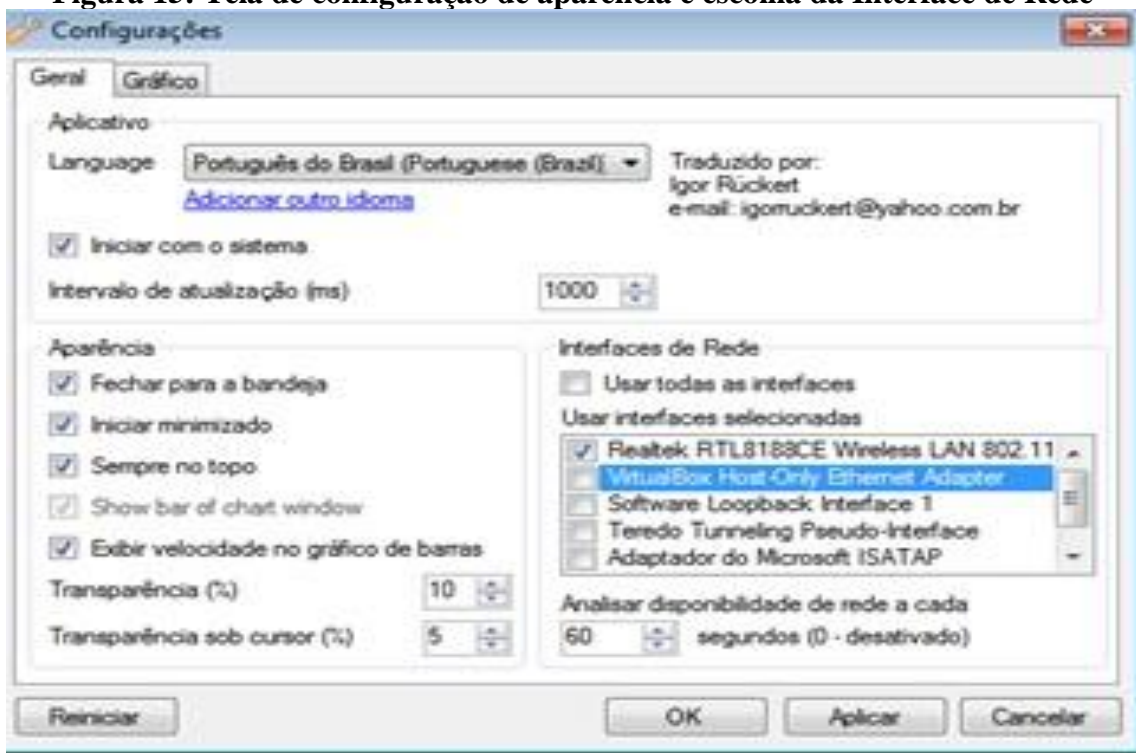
Figura 15: Tela de configuração de aparência e escolha da Interface de Rede

Configurações

Geral Gráfico

Aplicativo

Language Português do Brasil (Portuguese (Brazil))

Adicionar outro idioma

Traduzido por:
Igor Rückert
e-mail: igorruckert@yahoo.com.br

Iniciar com o sistema

Intervalo de atualização (ms) 1000

Aparência

Fechar para a bandeja

Iniciar minimizado

Sempre no topo

Show bar of chart window

Exibir velocidade no gráfico de barras

Transparência (%) 10

Transparência sob cursor (%) 5

Interfaces de Rede

Usar todas as interfaces

Usar interfaces selecionadas

Realtek RTL8188CE Wireless LAN 802.11

VirtualBox Host-Only Ethernet Adapter

Software Loopback Interface 1

Teredo Tunneling Pseudo-Interface

Adaptador do Microsoft ISATAP

Analisar disponibilidade de rede a cada

60 segundos (0 - desativado)

Reiniciar OK Aplicar Cancelar